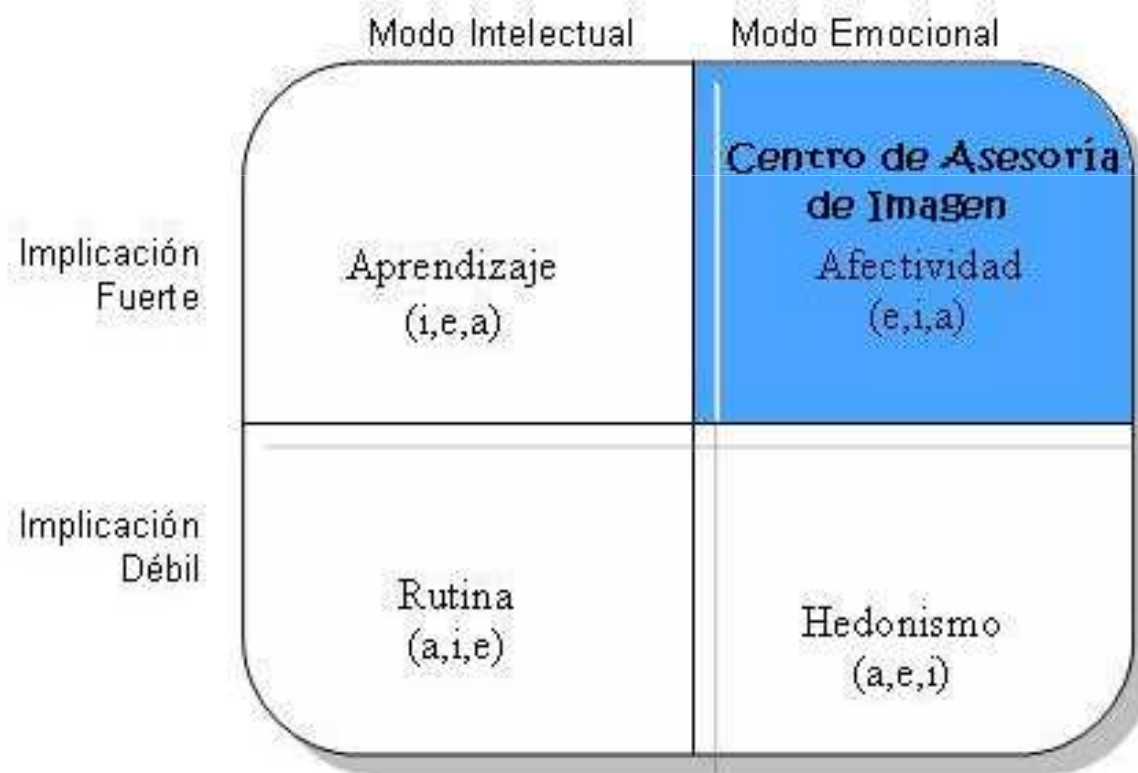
| | Modo Intelectual | Modo Emocional |
|---|---|---|
| Implicación Fuerte | Aprendizaje (i,e,a) | Centro de Asesoría de Imagen Afectividad (e,i,a) |
| Implicación Débil | Rutina (a,i,e) | Hedonismo (a,e,i) |